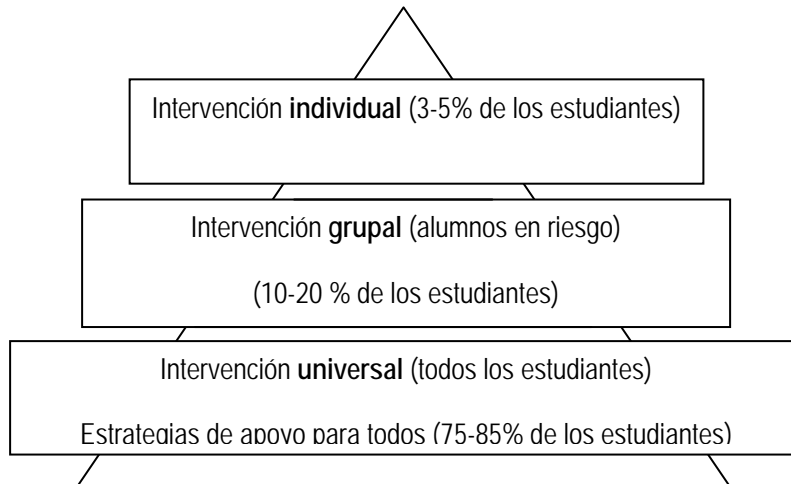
Intervención **individual** (3-5% de los estudiantes)

Intervención **grupal** (alumnos en riesgo)

(10-20 % de los estudiantes)

Intervención **universal** (todos los estudiantes)

Estrategias de apoyo para todos (75-85% de los estudiantes)